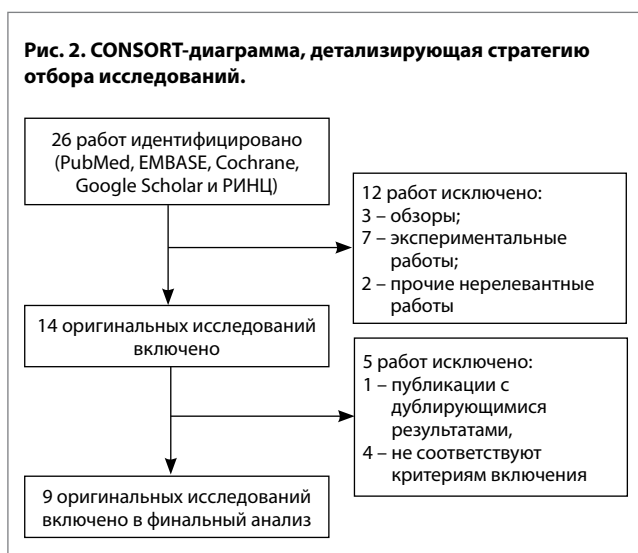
**Рис. 2. CONSORT-диаграмма, детализирующая стратегию отбора исследований.**

26 работ идентифицировано (PubMed, EMBASE, Cochrane, Google Scholar и РИНЦ)

12 работ исключено:
3 – обзоры;
7 – экспериментальные работы;
2 – прочие нерелевантные работы

14 оригинальных исследований включено

5 работ исключено:
1 – публикации с дублирующимися результатами,
4 – не соответствуют критериям включения

9 оригинальных исследований включено в финальный анализ